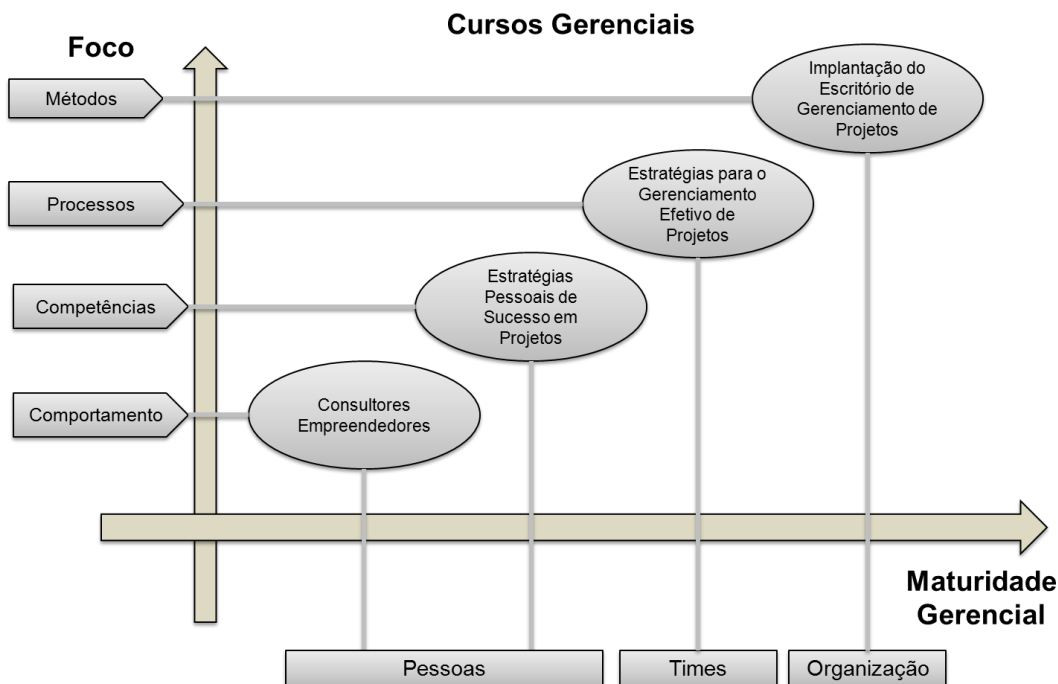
Cursos Gerenciais

Foco

Métodos

Processos

Competências

Comportamento

Implantação do Escritório de Gerenciamento de Projetos

Estratégias para o Gerenciamento Efetivo de Projetos

Estratégias Pessoais de Sucesso em Projetos

Consultores Empreendedores

Maturidade Gerencial

Pessoas

Times

Organização